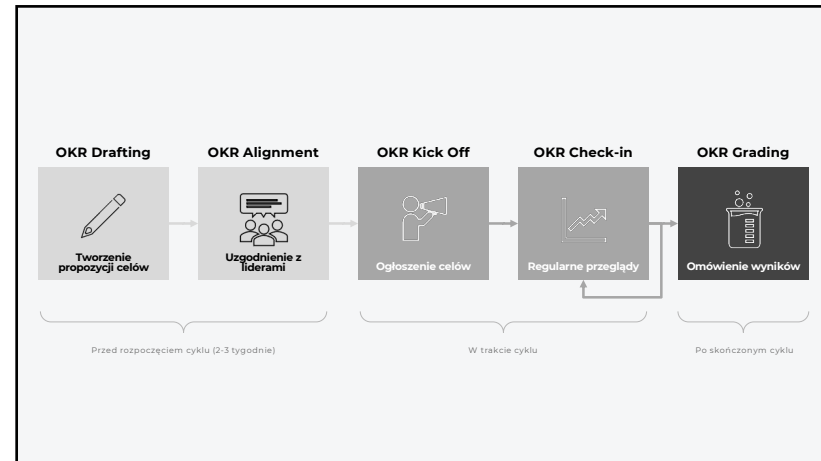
OKR Drafting

Tworzenie propozycji celów

OKR Alignment

Uzgodnienie z liderami

OKR Kick Off

Ogłoszenie celów

OKR Check-in

Regularne przeglądy

OKR Grading

Omówienie wyników

Przed rozpoczęciem cyklu (2-3 tygodnie)

W trakcie cyklu

Po skończonym cyklu